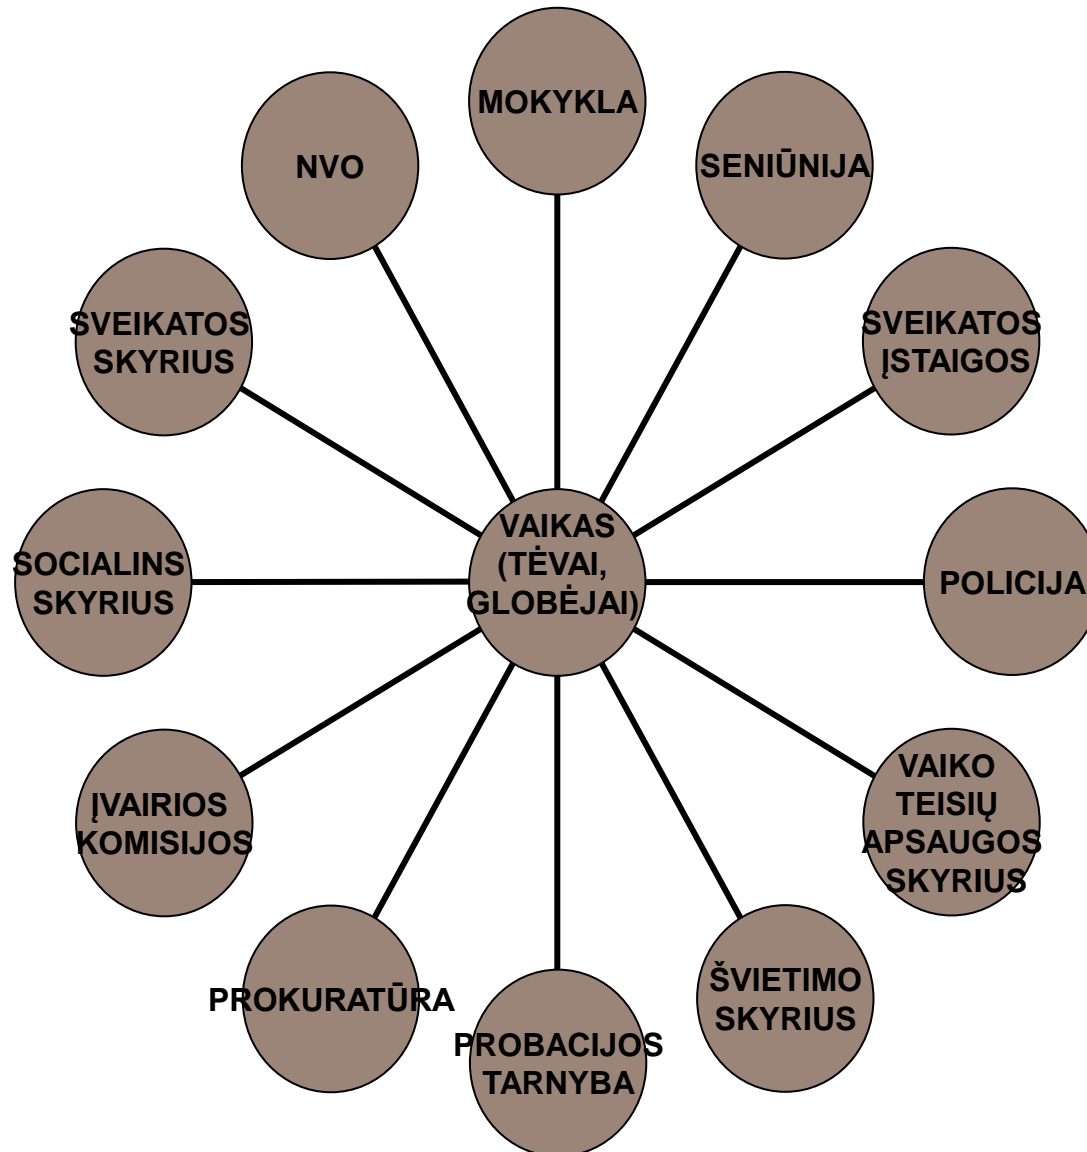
MOKYKLA

SENIŪNIJA

SVEIKATOS ĮSTAIGOS

POLICIJA

VAIKO TEISIŲ APSAUGOS SKYRIUS

ŠVIETIMO SKYRIUS

PROBACIJOS TARNYBA

PROKURATŪRA

ĮVAIRIOS KOMISIJOS

SOCIALINS SKYRIUS

SVEIKATOS SKYRIUS

NVO

VAIKAS (TĖVAI, GLOBĖJAI)